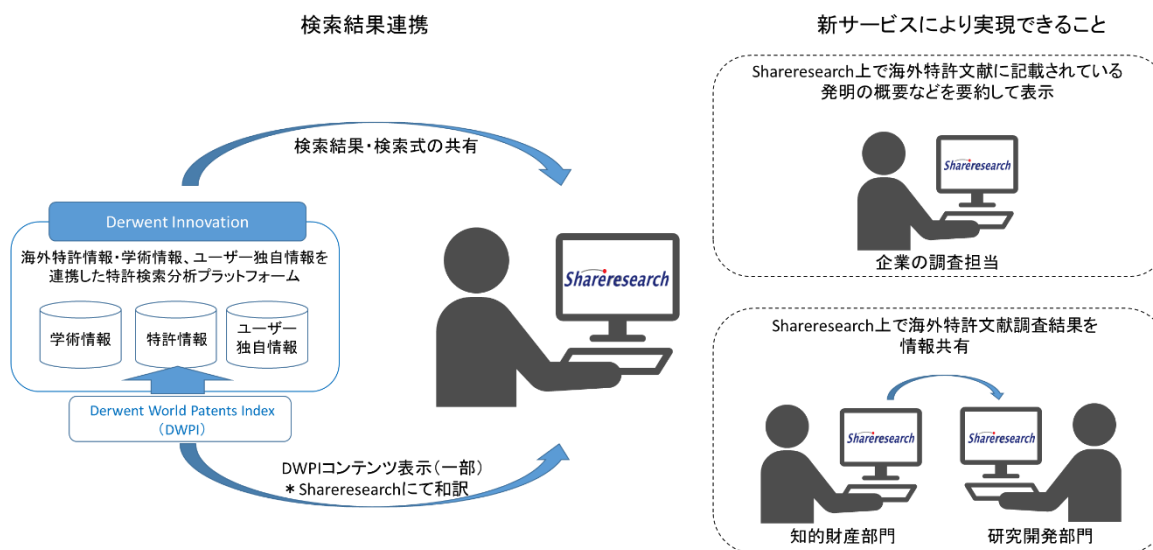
検索結果連携

検索結果・検索式の共有

Derwent Innovation

海外特許情報・学術情報、ユーザー独自情報を連携した特許検索分析プラットフォーム

学術情報

特許情報

ユーザー独自情報

Derwent World Patents Index（DWPI）

DWPIコンテンツ表示（一部）
＊Shareresearchにて和訳

Shareresearch

新サービスにより実現できること

Shareresearch上で海外特許文献に記載されている発明の概要などを要約して表示

Shareresearch

企業の調査担当

Shareresearch上で海外特許文献調査結果を情報共有

Shareresearch

Shareresearch

知的財産部門

研究開発部門